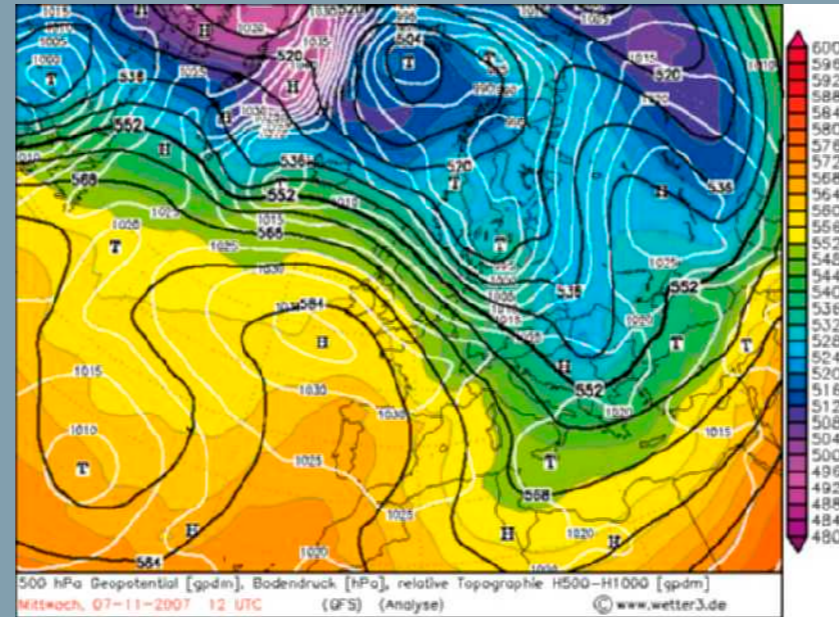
1015
1005
1000
T
536
1025
H
1030
1020
520
1015
H
1030
1025
1020
504
995
T
990
520
1025
1015
520
1020
552
H
536
990
520
T
536
T
568
552
1015
1010
568
1025
T
1025
1015
T
1025
1030
1035
584
H
1025
538
1020
1015
1010
1025
552
1020
T
1015
T
H
552
1015
1030
1010
T
1020
T
568
1025
H
H
1020
H
1020
584
1025
1030

600
596
592
588
584
580
576
572
568
564
560
556
552
548
544
540
536
532
528
524
520
516
512
508
504
500
496
492
488
484
480

500 hPa Geopotential [gpdm], Bodendruck [hPa], relative Topographie H500-H1000 [gpdm]
Mittwoch, 07-11-2007 12 UTC (GFS) (Analyse) © www.wetter3.de